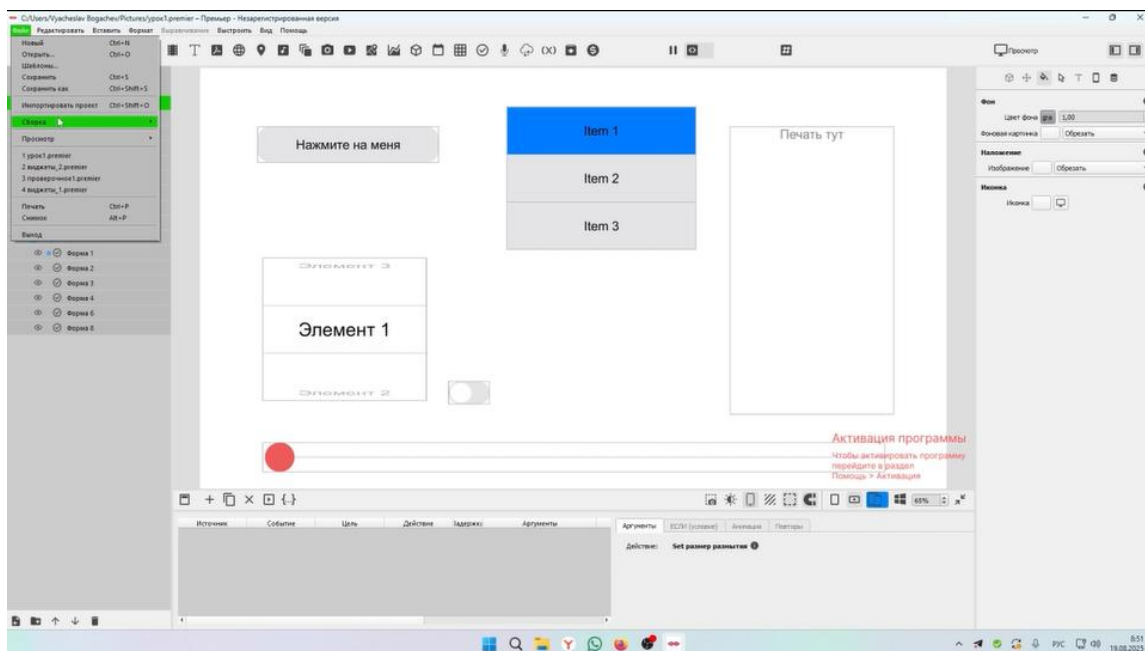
C:/Users/Vyacheslav Bogachev/Pictures/урок1.premier – Премьер – Незарегистрированная версия

Файл Редактировать Вставить Формат Выравнивание Выстроить Вид Помощь

Новый Ctrl+N
Открыть... Ctrl+O
Шаблоны...
Сохранить Ctrl+S
Сохранить как Ctrl+Shift+S
Импортировать проект Ctrl+Shift+O
Сборка
Просмотр
1 урок1.premier
2 виджеты_2.premier
3 проверочное1.premier
4 виджеты_1.premier
Печать Ctrl+P
Снимок Alt+P
Выход

Форма 1
Форма 2
Форма 3
Форма 4
Форма 6
Форма 8

Нажмите на меня

Item 1
Item 2
Item 3

Печать тут

Элемент 3
Элемент 1
Элемент 2

Активация программы
Чтобы активировать программу перейдите в раздел Помощь > Активация

65%

| Источник | Событие | Цель | Действие | Задержка | Аргументы |
|---|---|---|---|---|---|

Аргументы ЕСЛИ (условие) Анимация Повторы
Действие: Set размер размытия

Просмотр

Фон
Цвет фона 1,00
Фоновая картинка Обрезать
Наложение
Изображение Обрезать
Иконка
Иконка

РУС 8:51 19.08.2025